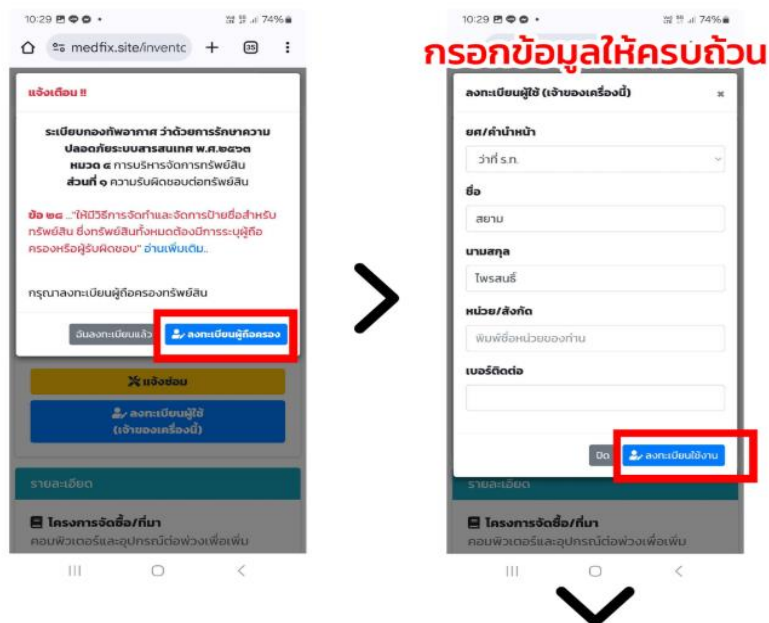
10:29 74%

medfix.site/inventc

35

แจ้งเตือน !!

ระเบียบกองทัพอากาศ ว่าด้วยการรักษาความปลอดภัยระบบสารสนเทศ พ.ศ.๒๕๖๓
หมวด ๔ การบริหารจัดการทรัพย์สิน
ส่วนที่ ๑ ความรับผิดชอบต่อทรัพย์สิน

ข้อ ๒๓ ..."ให้มีวิธีการจัดทำและจัดการป้ายชื่อสำหรับทรัพย์สิน ซึ่งทรัพย์สินทั้งหมดต้องมีการระบุผู้ถือครองหรือผู้รับผิดชอบ" อ่านเพิ่มเติม..

กรุณาลงทะเบียนผู้ถือครองทรัพย์สิน

ฉันลงทะเบียนแล้ว

ลงทะเบียนผู้ถือครอง

แจ้งซ่อม

ลงทะเบียนผู้ใช้ (เจ้าของเครื่องนี้)

รายละเอียด

โครงการจัดซื้อ/ที่มา

คอมพิวเตอร์และอุปกรณ์ต่อพ่วงเพื่อเพิ่ม

10:29 74%

กรอกข้อมูลให้ครบถ้วน

ลงทะเบียนผู้ใช้ (เจ้าของเครื่องนี้)

×

ยศ/คำนำหน้า

ว่าที่ ร.ท.

ชื่อ

สยาม

นามสกุล

ไพรสนธิ์

หน่วย/สังกัด

พิมพ์ชื่อหน่วยของท่าน

เบอร์ติดต่อ

ปิด

ลงทะเบียนใช้งาน

รายละเอียด

โครงการจัดซื้อ/ที่มา

คอมพิวเตอร์และอุปกรณ์ต่อพ่วงเพื่อเพิ่ม